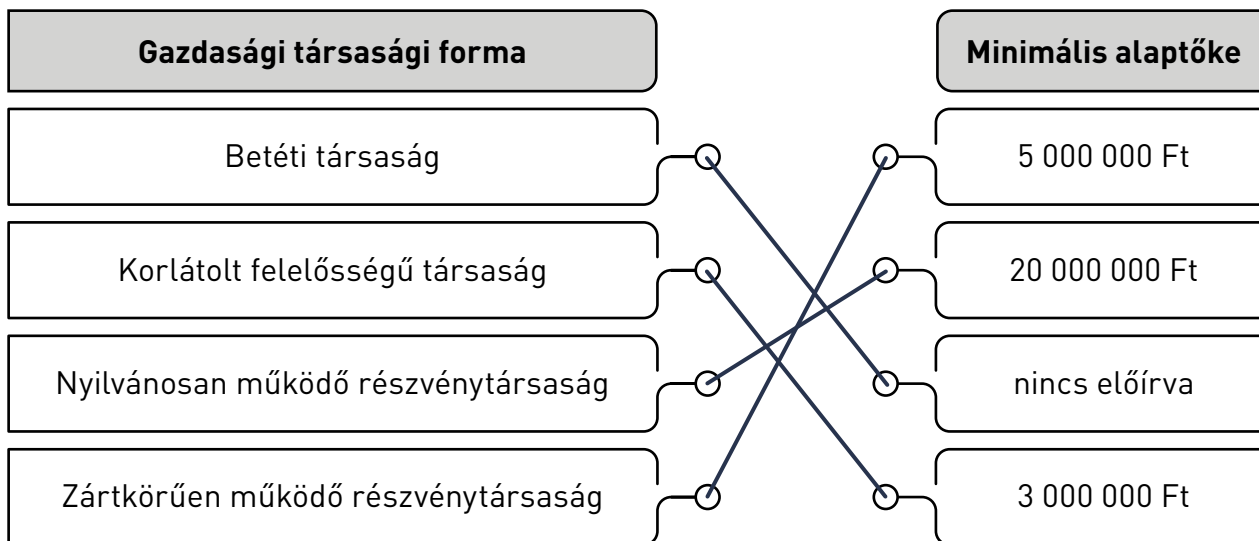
Gazdasági társasági forma

Betéti társaság

Korlátolt felelősségű társaság

Nyilvánosan működő részvénytársaság

Zártkörűen működő részvénytársaság

Minimális alaptőke

5 000 000 Ft

20 000 000 Ft

nincs előírva

3 000 000 Ft